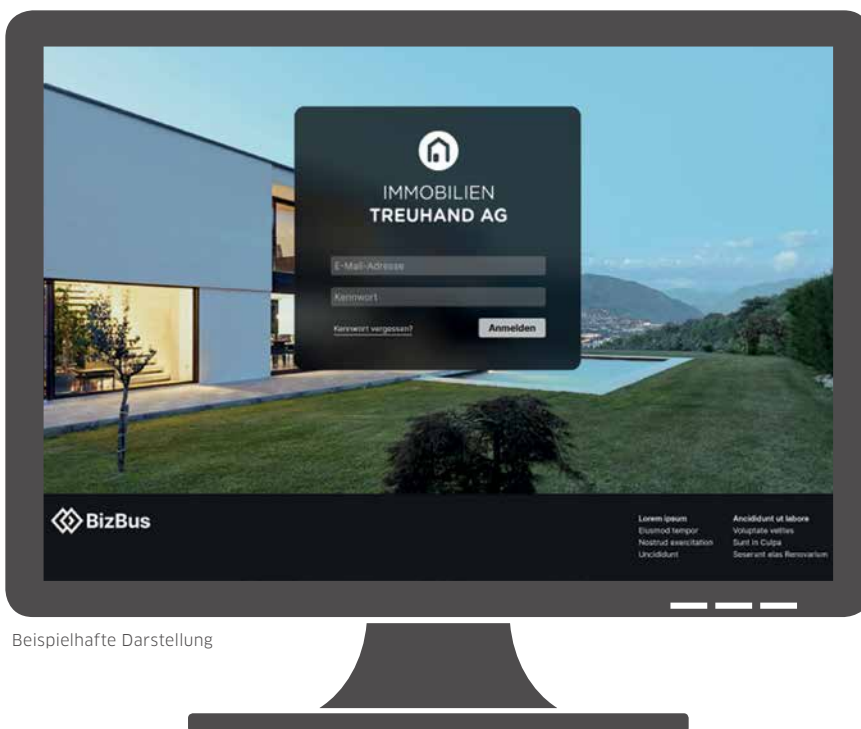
IMMOBILIEN
TREUHAND AG

E-Mail-Adresse

Kennwort

Kennwort vergessen?

Anmelden

BizBus

Lorem ipsum
Eiusmod tempor
Nostrud exercitation
Uncididunt

Ancididunt ut labore
Voluptate velites
Sunt in Culpa
Seserunt elas Renovarium

Beispielhafte Darstellung